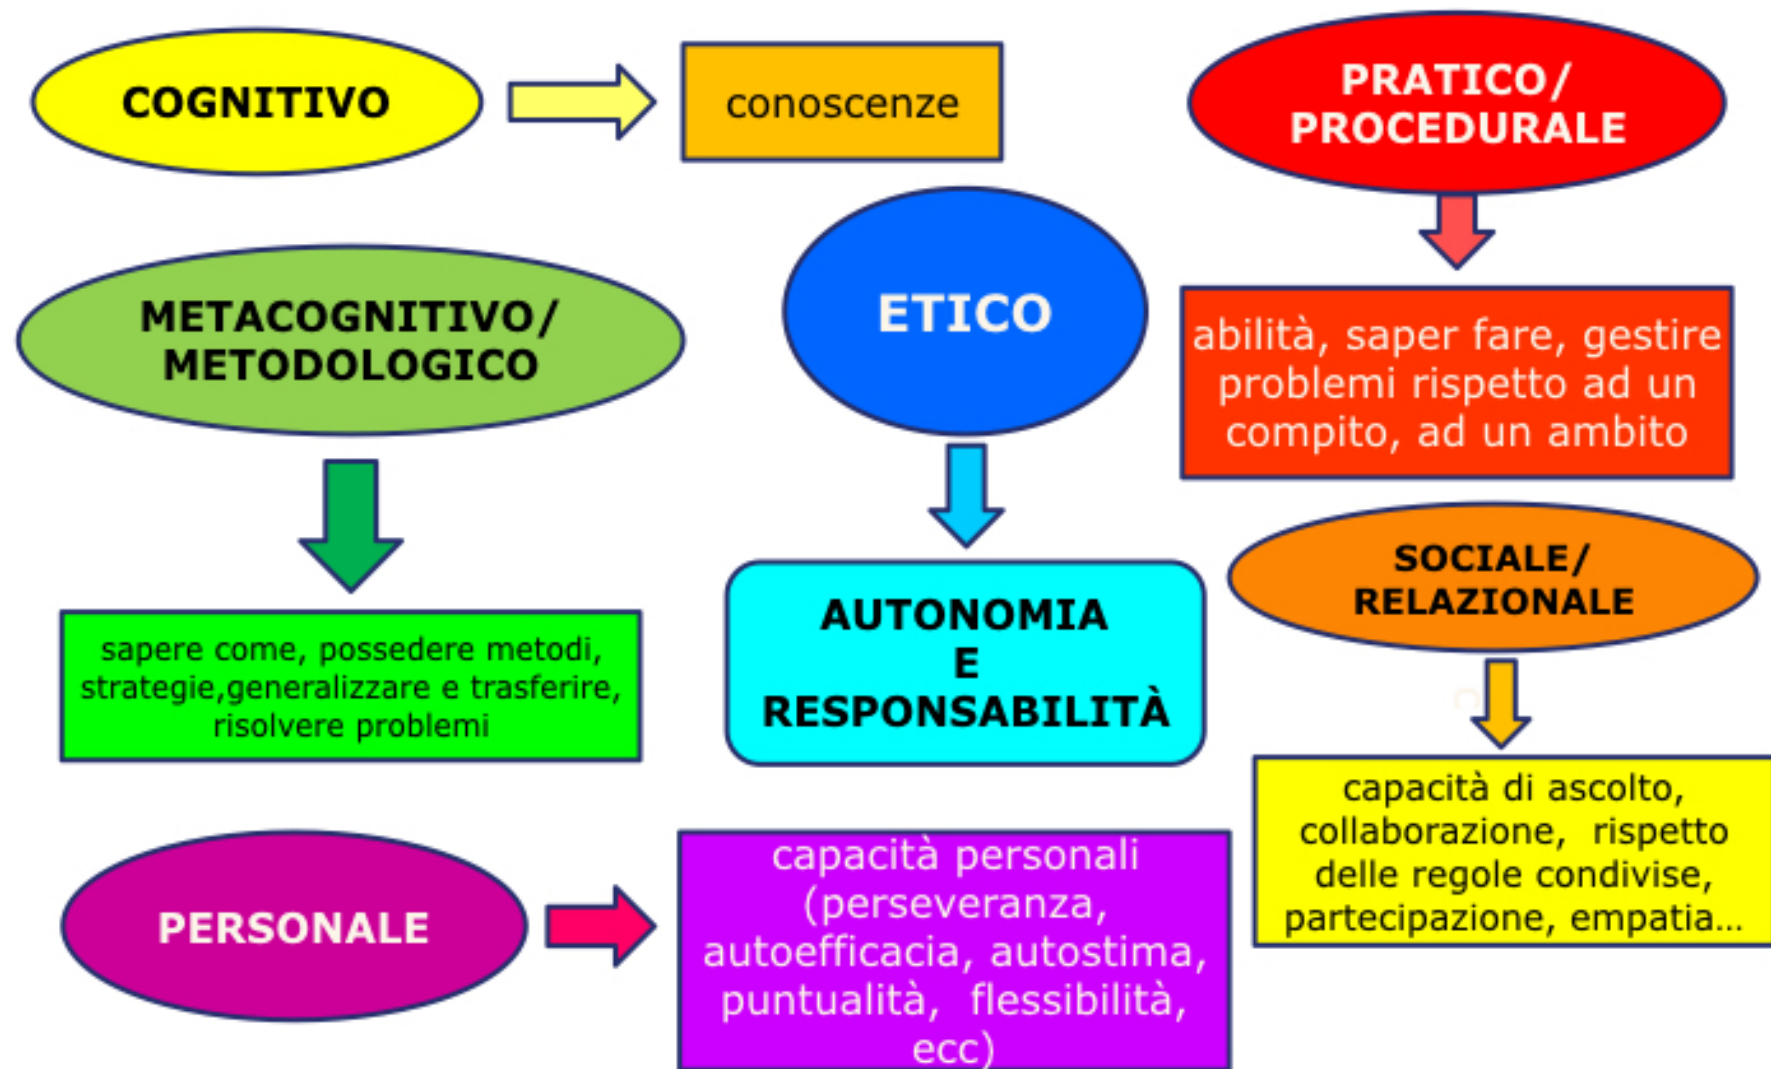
COGNITIVO

conoscenze

PRATICO/ PROCEDURALE

abilità, saper fare, gestire problemi rispetto ad un compito, ad un ambito

METACOGNITIVO/ METODOLOGICO

sapere come, possedere metodi, strategie,generalizzare e trasferire, risolvere problemi

ETICO

AUTONOMIA E RESPONSABILITÀ

SOCIALE/ RELAZIONALE

capacità di ascolto, collaborazione, rispetto delle regole condivise, partecipazione, empatia…

PERSONALE

capacità personali (perseveranza, autoefficacia, autostima, puntualità, flessibilità, ecc)